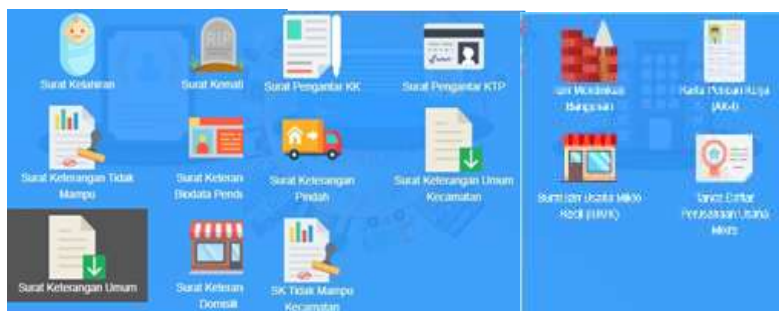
Surat Kelahiran
RIP
Surat Kematl
Surat Pengantar KK
Surat Pengantar KTP
Surat Keterangan Tidak Mampu
Surat Keteran Biodata Pendu
Surat Keterangan Pindah
Surat Keterangan Umum Kecamatan
Surat Keterangan Umum
Surat Keteran Domisili
SK Tidak Mampu Kecamatan
Izin Mendirikan Bangunan
Kartu Pencari Kerja (AK-1)
Surat Izin Usaha Mikro Kecil (IUMK)
Tanda Daftar Perusahaan Usaha Mikro